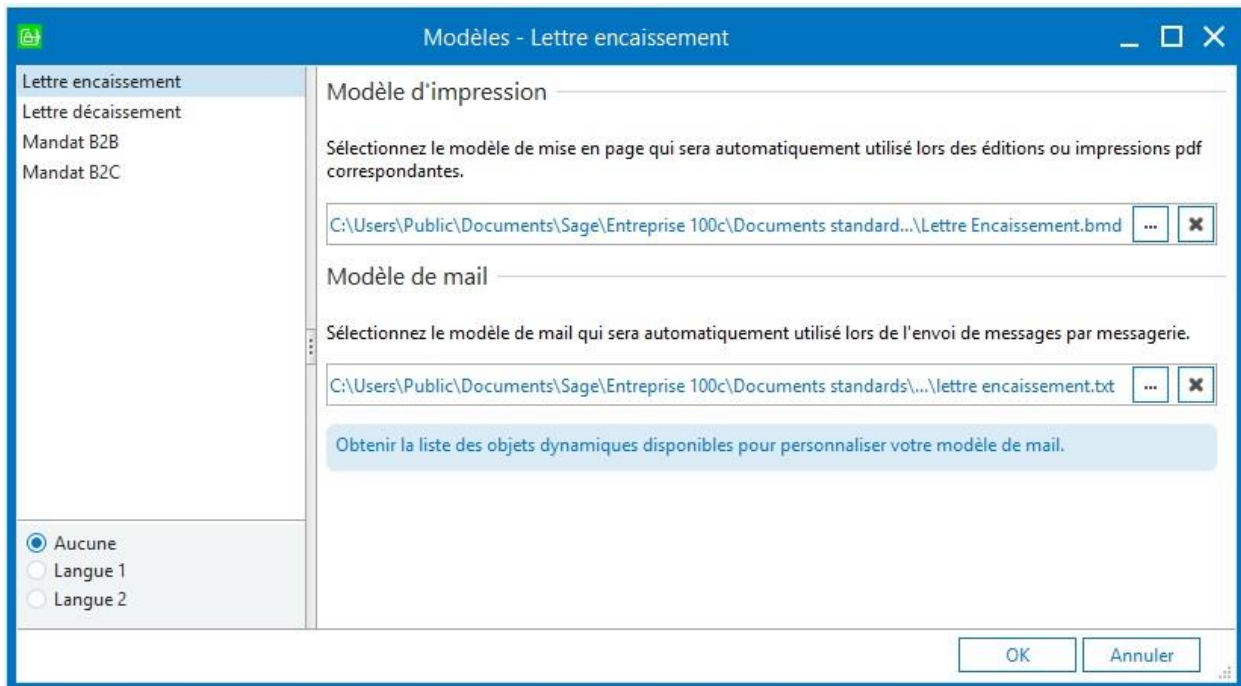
Modèles - Lettre encaissement

Lettre encaissement
Lettre décaissement
Mandat B2B
Mandat B2C

Aucune
Langue 1
Langue 2

Modèle d'impression

Sélectionnez le modèle de mise en page qui sera automatiquement utilisé lors des éditions ou impressions pdf correspondantes.

C:\Users\Public\Documents\Sage\Entreprise 100c\Documents standard...\Lettre Encaissement.bmd ... ✖

Modèle de mail

Sélectionnez le modèle de mail qui sera automatiquement utilisé lors de l'envoi de messages par messagerie.

C:\Users\Public\Documents\Sage\Entreprise 100c\Documents standards\...\lettre encaissement.txt ... ✖

Obtenir la liste des objets dynamiques disponibles pour personnaliser votre modèle de mail.

OK Annuler